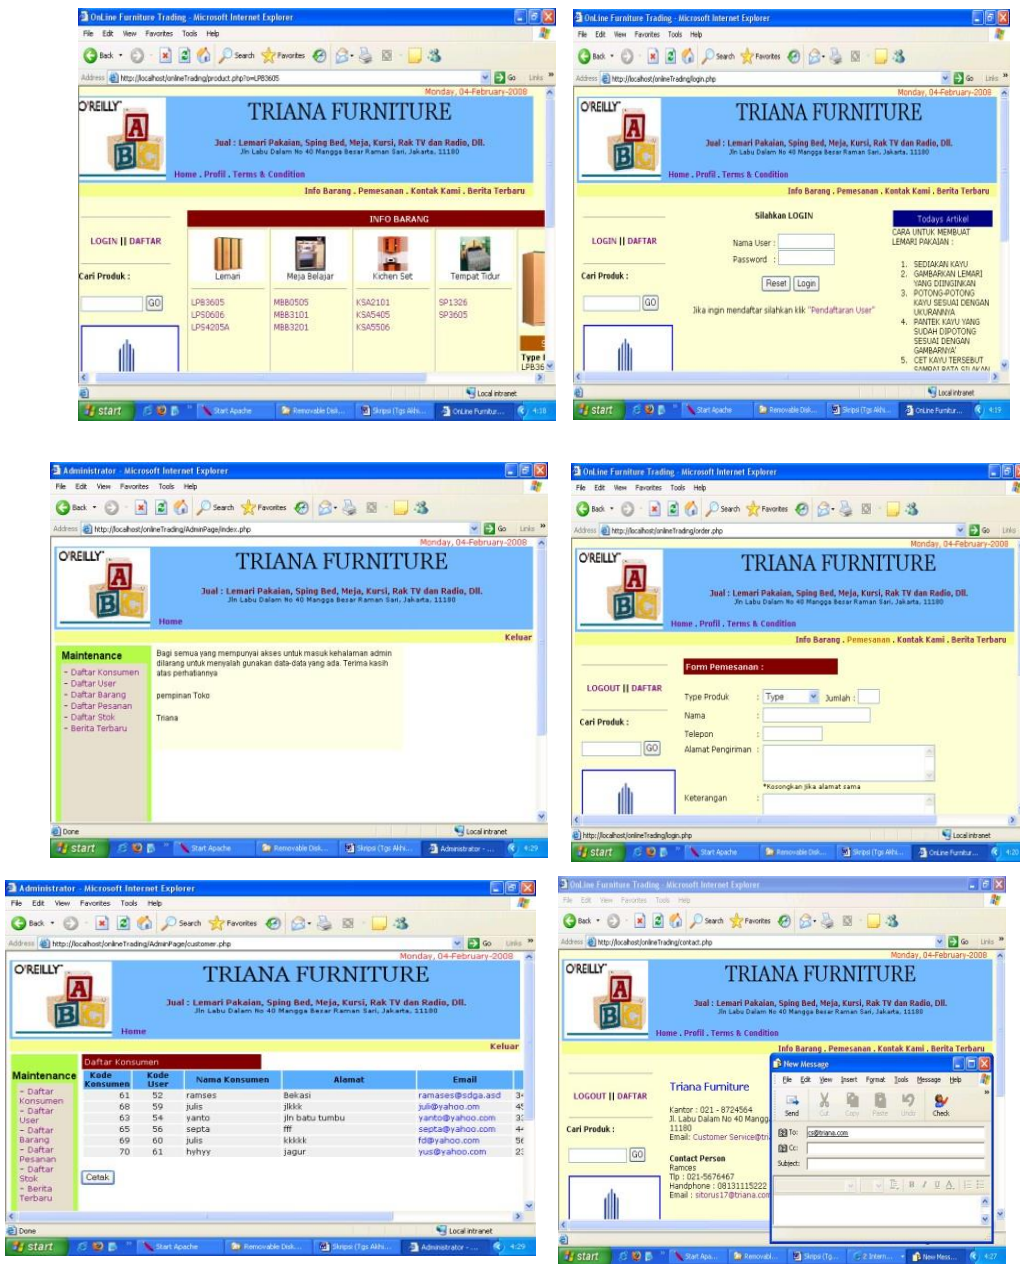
OnLine Furniture Trading - Microsoft Internet Explorer
File Edit View Favorites Tools Help
Back Search Favorites
Address http://localhost/onlineTrading/product.php?o=LPB3605 Go Links
Monday, 04-February-2008
O'REILLY
TRIANA FURNITURE
Jual : Lemari Pakaian, Sping Bed, Meja, Kursi, Rak TV dan Radio, Dll.
Jln Labu Dalam No 40 Mangga Besar Raman Sari, Jakarta, 11180
Home . Profil . Terms & Condition
Info Barang . Pemesanan . Kontak Kami . Berita Terbaru
INFO BARANG
LOGIN || DAFTAR
Cari Produk :
GO
Lemari
Meja Belajar
Kichen Set
Tempat Tidur
LPB3605
LPS0606
LPS4205A
MBB0505
MBB3101
MBB3201
KSA2101
KSA5405
KSA5506
SP1326
SP3605
Type I
LPB36
Local intranet
start Start Apache Removable Disk... Skripsi (Tgs Akhi... OnLine Furnitur... 4:18

OnLine Furniture Trading - Microsoft Internet Explorer
File Edit View Favorites Tools Help
Address http://localhost/onlineTrading/login.php
Monday, 04-February-2008
O'REILLY
TRIANA FURNITURE
Jual : Lemari Pakaian, Sping Bed, Meja, Kursi, Rak TV dan Radio, Dll.
Jln Labu Dalam No 40 Mangga Besar Raman Sari, Jakarta, 11180
Home . Profil . Terms & Condition
Info Barang . Pemesanan . Kontak Kami . Berita Terbaru
Silahkan LOGIN
LOGIN || DAFTAR
Nama User :
Password :
Reset Login
Cari Produk :
GO
Jika ingin mendaftar silahkan klik "Pendaftaran User"
Todays Artikel
CARA UNTUK MEMBUAT LEMARI PAKAIAN :
1. SEDIAKAN KAYU
2. GAMBARKAN LEMARI YANG DIINGINKAN
3. POTONG-POTONG KAYU SESUAI DENGAN UKURANNYA
4. PANTEK KAYU YANG SUDAH DIPOTONG SESUAI DENGAN GAMBARNYA'
5. CET KAYU TERSEBUT
Local intranet
start Start Apache Removable Disk... Skripsi (Tgs Akhi... OnLine Furnitur... 4:19

Administrator - Microsoft Internet Explorer
File Edit View Favorites Tools Help
Address http://localhost/onlineTrading/AdminPage/index.php
Monday, 04-February-2008
O'REILLY
TRIANA FURNITURE
Jual : Lemari Pakaian, Sping Bed, Meja, Kursi, Rak TV dan Radio, Dll.
Jln Labu Dalam No 40 Mangga Besar Raman Sari, Jakarta, 11180
Home
Keluar
Maintenance
- Daftar Konsumen
- Daftar User
- Daftar Barang
- Daftar Pesanan
- Daftar Stok
- Berita Terbaru
Bagi semua yang mempunyai akses untuk masuk kehalaman admin dilarang untuk menyalah gunakan data-data yang ada. Terima kasih atas perhatiannya
pempinan Toko
Triana
Done
Local intranet
start Start Apache Removable Disk... Skripsi (Tgs Akhi... Administrator - ... 4:29

OnLine Furniture Trading - Microsoft Internet Explorer
File Edit View Favorites Tools Help
Address http://localhost/onlineTrading/order.php
Monday, 04-February-2008
O'REILLY
TRIANA FURNITURE
Jual : Lemari Pakaian, Sping Bed, Meja, Kursi, Rak TV dan Radio, Dll.
Jln Labu Dalam No 40 Mangga Besar Raman Sari, Jakarta, 11180
Home . Profil . Terms & Condition
Info Barang . Pemesanan . Kontak Kami . Berita Terbaru
Form Pemesanan :
LOGOUT || DAFTAR
Type Produk : Type Jumlah :
Nama :
Telepon :
Alamat Pengiriman :
*Kosongkan jika alamat sama
Keterangan :
Cari Produk :
GO
http://localhost/onlineTrading/login.php
Local intranet
start Start Apache Removable Disk... Skripsi (Tgs Akhi... OnLine Furnitur... 4:20

Administrator - Microsoft Internet Explorer
File Edit View Favorites Tools Help
Address http://localhost/onlineTrading/AdminPage/customer.php
Monday, 04-February-2008
O'REILLY
TRIANA FURNITURE
Jual : Lemari Pakaian, Sping Bed, Meja, Kursi, Rak TV dan Radio, Dll.
Jln Labu Dalam No 40 Mangga Besar Raman Sari, Jakarta, 11180
Home
Keluar
Maintenance
- Daftar Konsumen
- Daftar User
- Daftar Barang
- Daftar Pesanan
- Daftar Stok
- Berita Terbaru
Daftar Konsumen

| Kode Konsumen | Kode User | Nama Konsumen | Alamat | Email |
|---|---|---|---|---|
| 61 | 52 | ramses | Bekasi | ramases@sdga.asd |
| 68 | 59 | julis | jlkkk | juli@yahoo.om |
| 63 | 54 | yanto | jln batu tumbu | yanto@yahoo.com |
| 65 | 56 | septa | fff | septa@yahoo.com |
| 69 | 60 | julis | kkkkk | fd@yahoo.com |
| 70 | 61 | hyhyy | jagur | yus@yahoo.com |

Cetak
Done
Local intranet
start Start Apache Removable Disk... Skripsi (Tgs Akhi... Administrator - ... 4:29

OnLine Furniture Trading - Microsoft Internet Explorer
File Edit View Favorites Tools Help
Address http://localhost/onlineTrading/contact.php
Monday, 04-February-2008
O'REILLY
TRIANA FURNITURE
Jual : Lemari Pakaian, Sping Bed, Meja, Kursi, Rak TV dan Radio, Dll.
Jln Labu Dalam No 40 Mangga Besar Raman Sari, Jakarta, 11180
Home . Profil . Terms & Condition
Info Barang . Pemesanan . Kontak Kami . Berita Terbaru
LOGOUT || DAFTAR
Cari Produk :
GO
Triana Furniture
Kantor : 021 - 8724564
Jl. Labu Dalam No 40 Mangg
11180
Email: Customer Service@tri
Contact Person
Ramces
Tlp : 021-5676467
Handphone : 08131115222
Email : sitorus17@triana.co
New Message
File Edit View Insert Format Tools Message Help
Send Cut Copy Paste Undo Check
To: cs@triana.com
Cc:
Subject:
start Start Apa... Removabl... Skripsi (Tg... 2 Intern... New Mess... 4:27